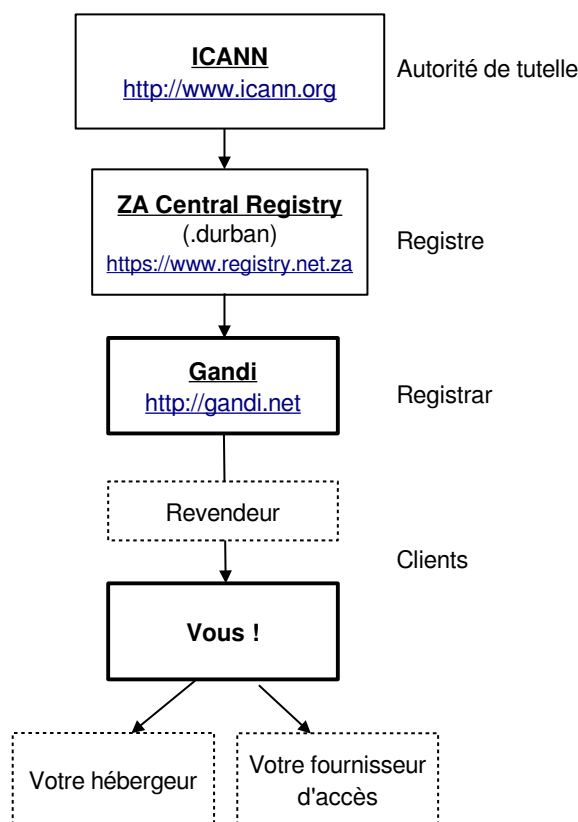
ICANN
http://www.icann.org

Autorité de tutelle

ZA Central Registry
(.durban)
https://www.registry.net.za

Registre

Gandi
http://gandi.net

Registrar

Revendeur

Clients

Vous !

Votre hébergeur

Votre fournisseur d'accès